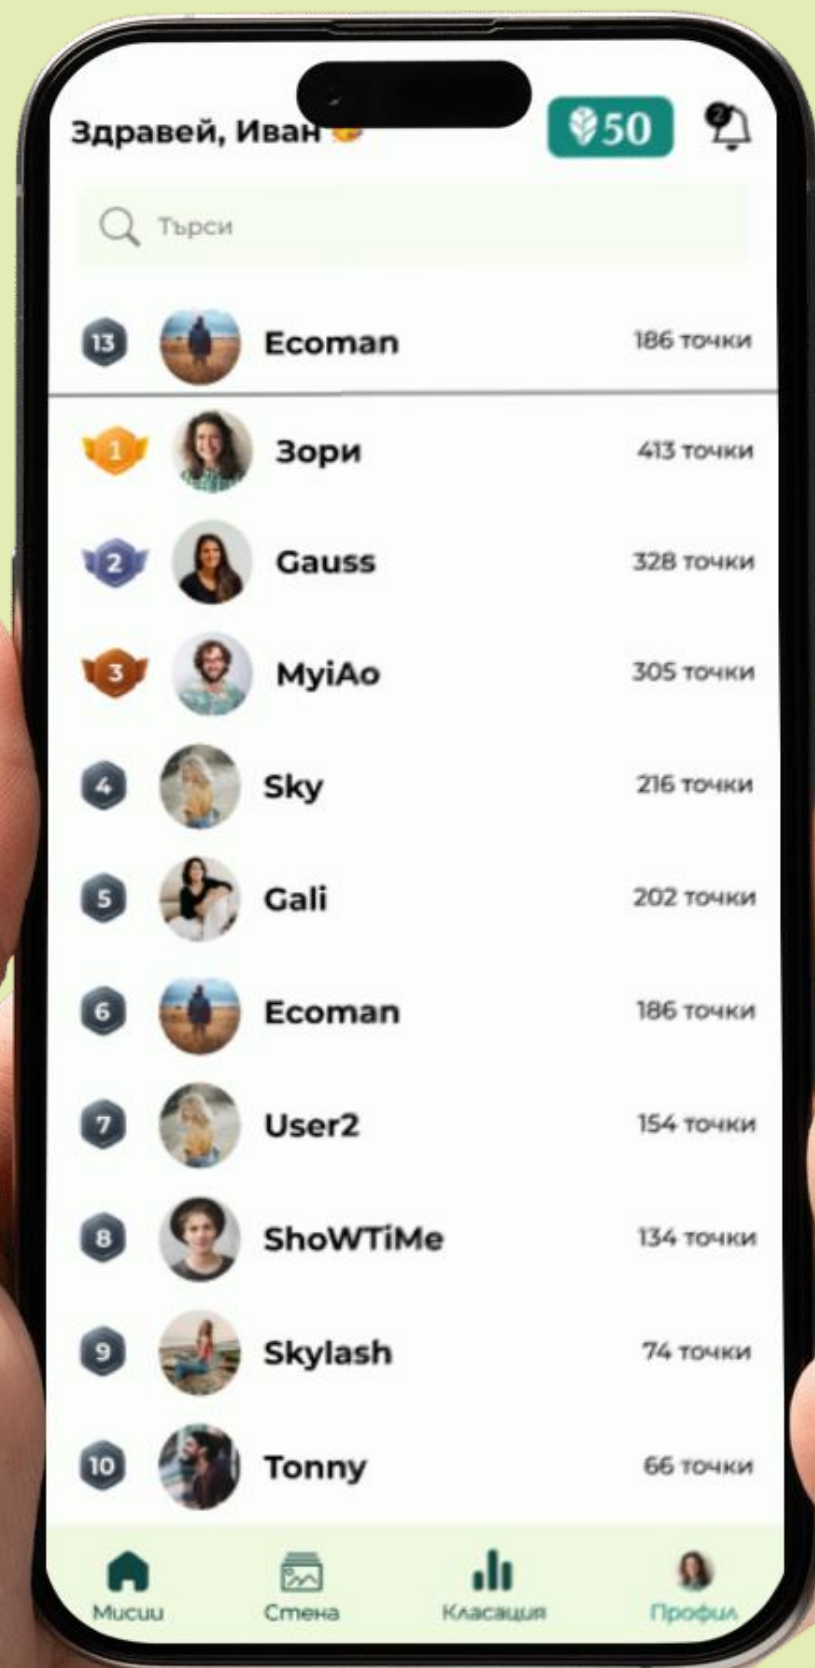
Здравей, Иван

50

2

Търси

13 Ecoman 186 точки

1 Зори 413 точки

2 Gauss 328 точки

3 MyiAo 305 точки

4 Sky 216 точки

5 Gali 202 точки

6 Ecoman 186 точки

7 User2 154 точки

8 ShoWTiMe 134 точки

9 Skylash 74 точки

10 Tonny 66 точки

Мисии Стена Класация Профил